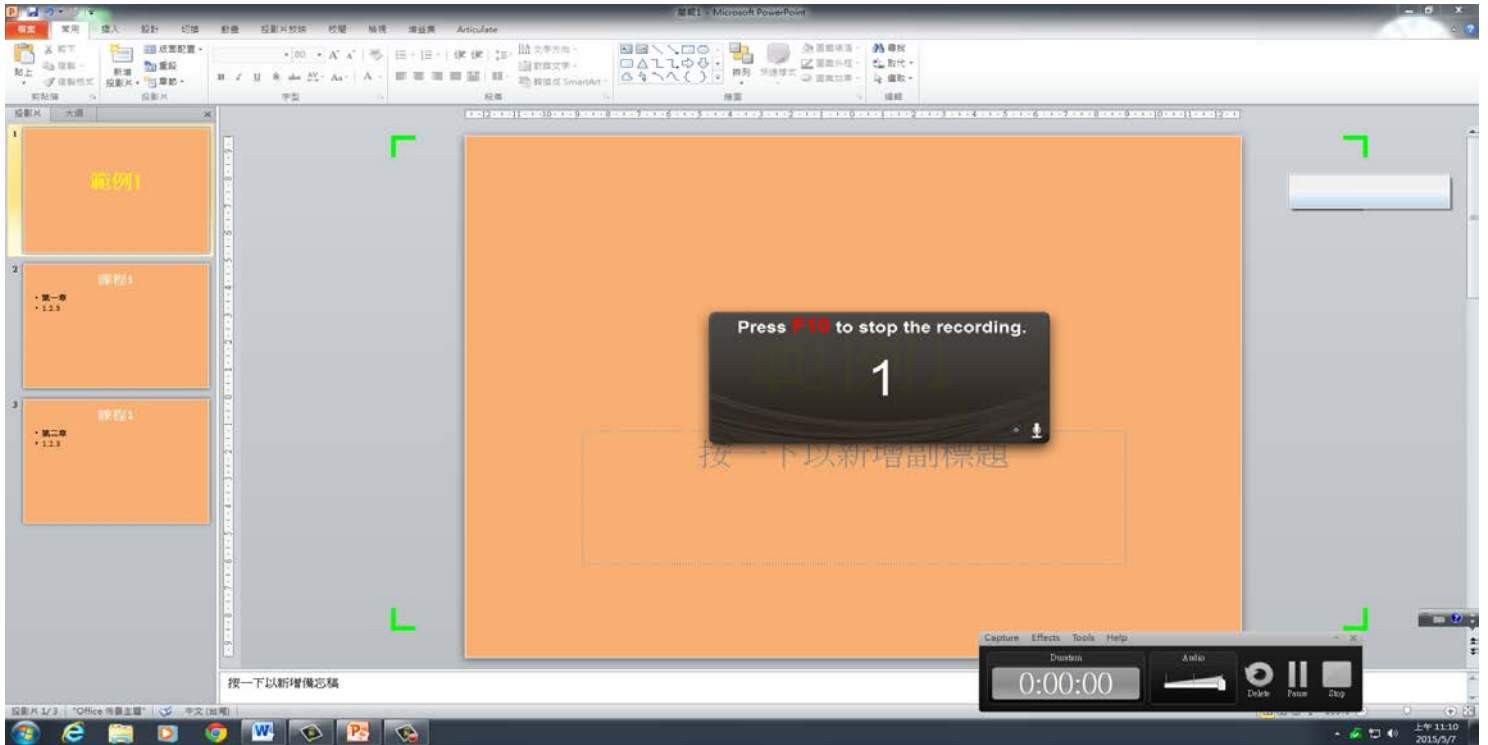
簡報1 - Microsoft PowerPoint

檔案 常用 插入 設計 切換 動畫 投影片放映 校閱 檢視 增益集 Articulate

剪下 複製 複製格式 貼上 新增投影片 版面配置 重設 章節 剪貼簿 投影片 字型 段落 文字方向 對齊文字 轉換成 SmartArt 排列 快速樣式 圖案填滿 圖案外框 圖案效果 繪圖 尋找 取代 選取 編輯

投影片 大綱

1
範例1

2
課程1
• 第一章
• 1.2.3

3
課程1
• 第二章
• 1.2.3

Press F10 to stop the recording.

1

按一下以新增副標題

按一下以新增備忘稿

Capture Effects Tools Help

Duration
0:00:00
Audio
Delete Pause Stop

投影片 1/3 "Office 佈景主題" 中文 (台灣)

上午 11:10
2015/5/7